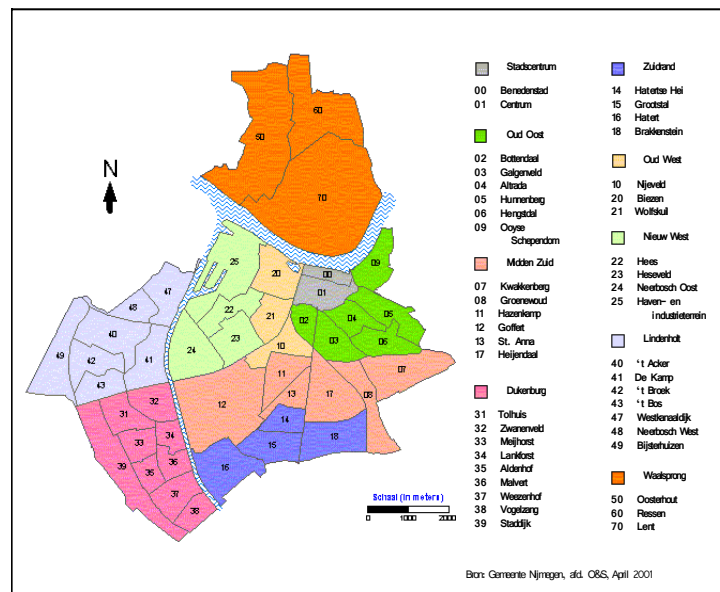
N

60
60
70
09
00
20
25
01
47
02
04
05
48
22
21
03
06
40
23
24
10
49
42
41
07
43
11
32
31
12
13
17
08
34
33
36
14
39
35
15
18
37
16
38

Schaal (in meters)
0 1000 2000

Stadscentrum
00 Benedenstad
01 Centrum

Oud Oost
02 Bottendaal
03 Galgenveld
04 Altrada
05 Hunnerberg
06 Hengstdal
09 Ooyse Schependom

Midden Zuid
07 Kwakkenberg
08 Groenewoud
11 Hazenkamp
12 Goffert
13 St. Anna
17 Heijendaal

Dukenburg
31 Tolhuis
32 Zwanenveld
33 Meijhorst
34 Lankforst
35 Aldenhof
36 Malvert
37 Weezenhof
38 Vogelzang
39 Staddijk

Zuidrand
14 Hatertse Hei
15 Grootstal
16 Hatert
18 Brakkenstein

Oud West
10 Nijeveld
20 Biezen
21 Wolfskuil

Nieuw West
22 Hees
23 Heseveld
24 Neerbosch Oost
25 Haven- en industrieterrein

Lindenholt
40 't Acker
41 De Kamp
42 't Broek
43 't Bos
47 Westkanaaldijk
48 Neerbosch West
49 Bijsterhuizen

Waalsprong
50 Oosterhout
60 Ressen
70 Lent

Bron: Gemeente Nijmegen, afd. O&S, April 2001